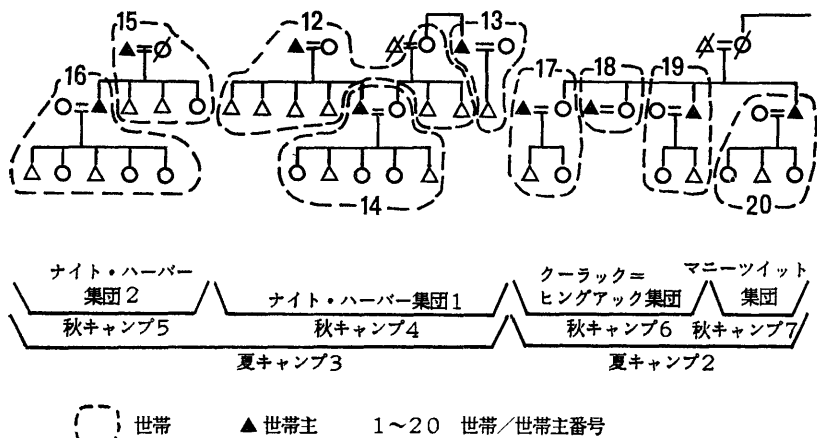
15
12
13
16
17
18
19
14
20

ナイト・ハーバー集団2
ナイト・ハーバー集団1
クーラック＝ヒングアック集団
マニーツイット集団

秋キャンプ5
秋キャンプ4
秋キャンプ6
秋キャンプ7

夏キャンプ3
夏キャンプ2

世帯　▲世帯主　1〜20　世帯／世帯主番号